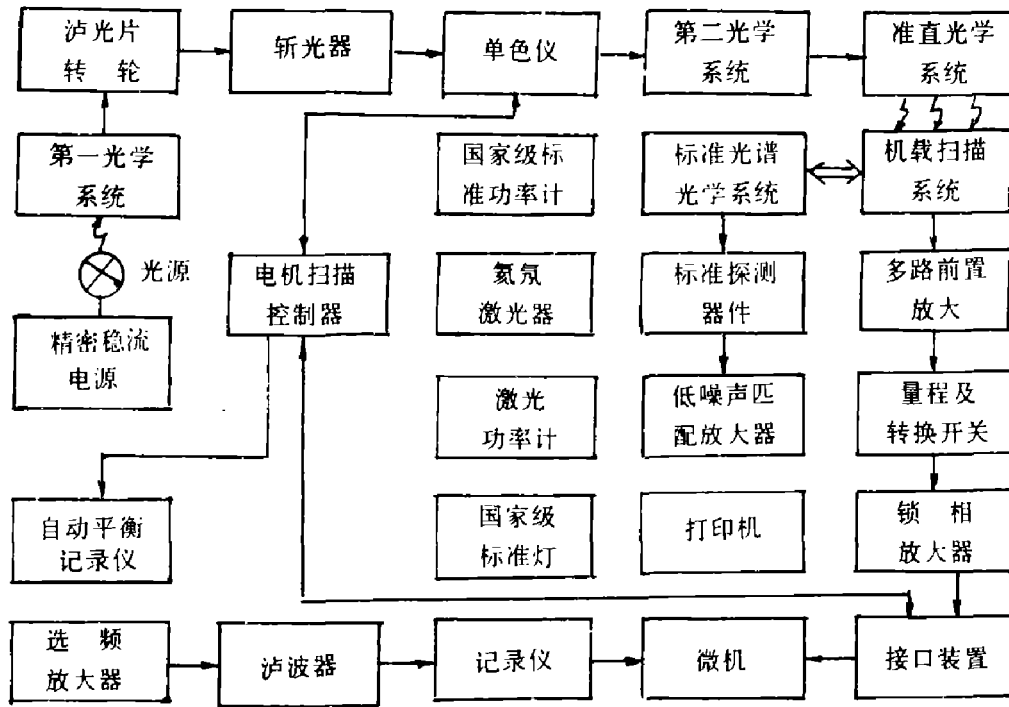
泸光片转轮

斩光器

单色仪

第二光学系统

准直光学系统

第一光学系统

光源

精密稳流电源

电机扫描控制器

国家级标准功率计

氦氖激光器

激光功率计

国家级标准灯

标准光谱光学系统

标准探测器件

低噪声匹配放大器

打印机

机载扫描系统

多路前置放大

量程及转换开关

锁相放大器

自动平衡记录仪

选频放大器

泸波器

记录仪

微机

接口装置